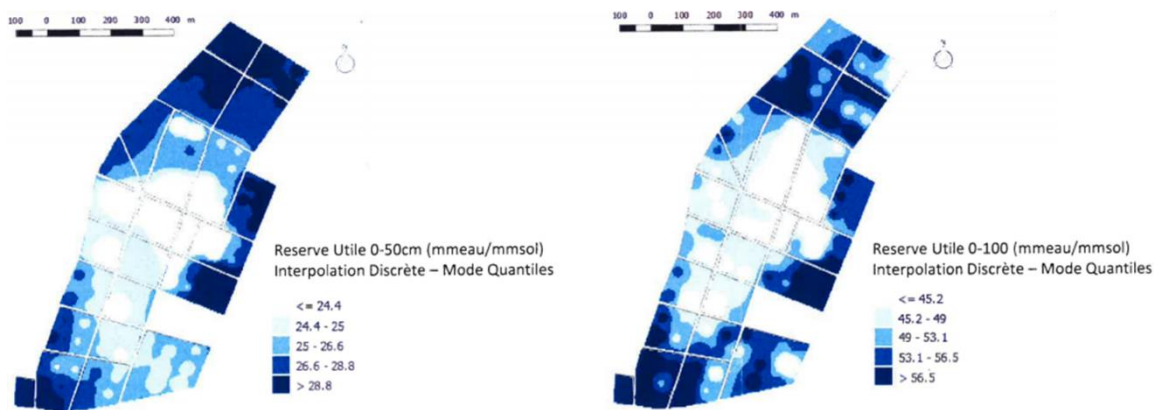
100 0 100 200 300 400 m

Reserve Utile 0-50cm (mmeau/mmsol)
Interpolation Discrète – Mode Quantiles

<= 24.4
24.4 - 25
25 - 26.6
26.6 - 28.8
> 28.8

100 0 100 200 300 400 m

Reserve Utile 0-100 (mmeau/mmsol)
Interpolation Discrète – Mode Quantiles

<= 45.2
45.2 - 49
49 - 53.1
53.1 - 56.5
> 56.5